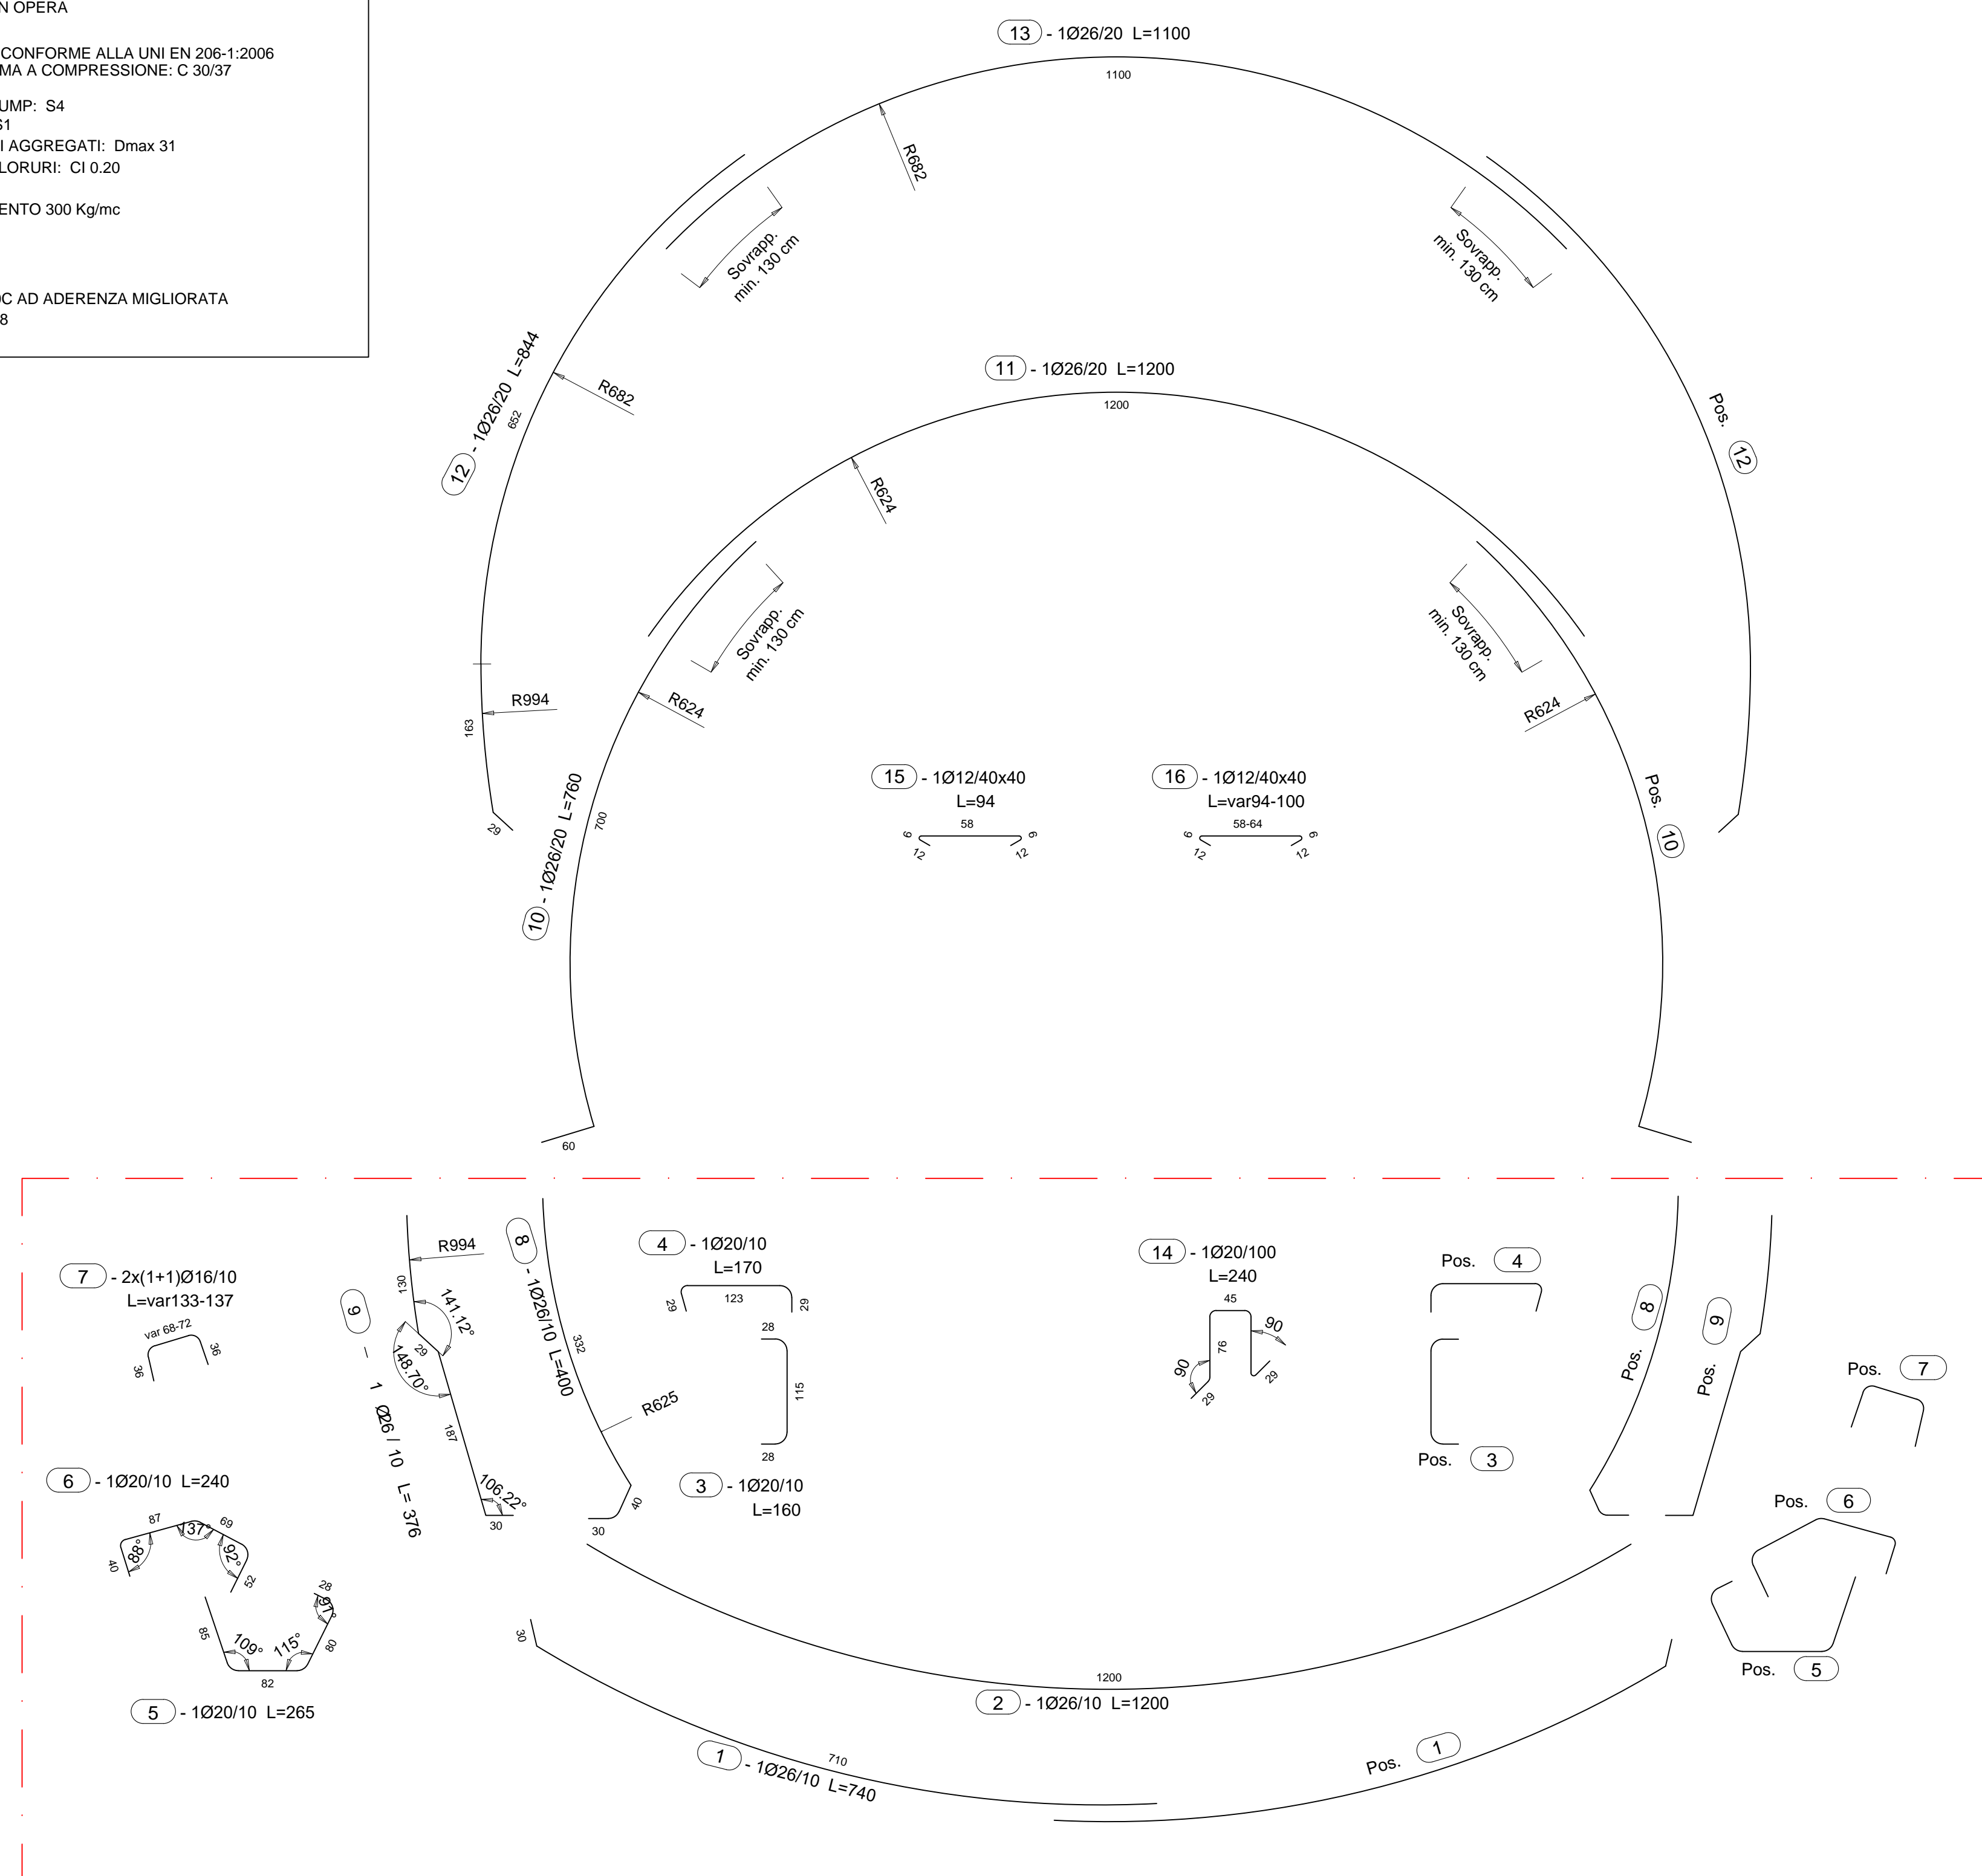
N OPERA

CONFORME ALLA UNI EN 206-1:2006
MA A COMPRESSIONE: C 30/37

UMP: S4
S1
I AGGREGATI: Dmax 31
LORURI: Cl 0.20

ENTO 300 Kg/mc

C AD ADERENZA MIGLIORATA
8

13 - 1Ø26/20 L=1100
1100
R682
Sovrapp. min. 130 cm
Sovrapp. min. 130 cm
12 - 1Ø26/20 L=844
652
R682
11 - 1Ø26/20 L=1200
1200
R624
Pos. 12
Sovrapp. min. 130 cm
Sovrapp. min. 130 cm
R994
163
29
R624
R624
10 - 1Ø26/20 L=760
700
15 - 1Ø12/40x40
L=94
58
6 6
12 12
16 - 1Ø12/40x40
L=var94-100
58-64
6 6
12 12
Pos. 10
60

7 - 2x(1+1)Ø16/10
L=var133-137
var 68-72
36 36
R994
130
141.12°
29
148.70°
187
106.22°
30
9 - 1 Ø26 / 10 L= 376
8 - 1Ø26/10 L=400
332
R625
40
30
4 - 1Ø20/10
L=170
123
29 29
28
115
28
3 - 1Ø20/10
L=160
14 - 1Ø20/100
L=240
45
90
76
90
29 29
Pos. 4
Pos. 3
Pos. 8
Pos. 9
Pos. 7
6 - 1Ø20/10 L=240
87
137°
69
88°
92°
40
52
28
97°
85
109°
115°
80
82
5 - 1Ø20/10 L=265
Pos. 6
Pos. 5
30
1200
2 - 1Ø26/10 L=1200
710
1 - 1Ø26/10 L=740
Pos. 1